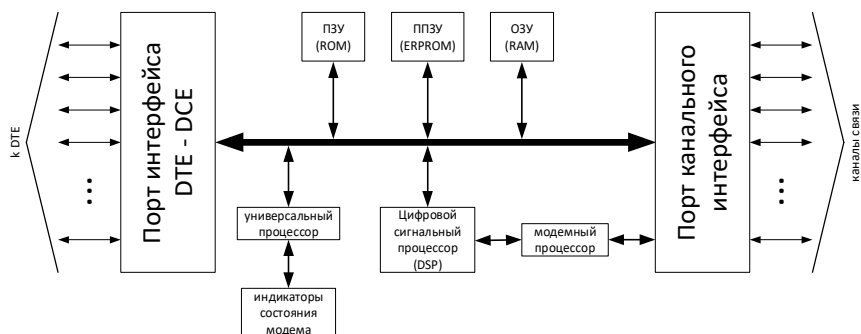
k DTE

Порт интерфейса DTE - DCE

ПЗУ (ROM)

ППЗУ (ERPROM)

ОЗУ (RAM)

Порт канального интерфейса

каналы связи

универсальный процессор

Цифровой сигнальный процессор (DSP)

модемный процессор

индикаторы состояния модема